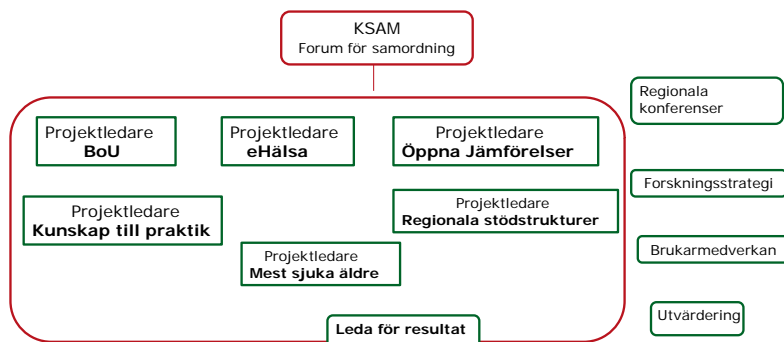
KSAM
Forum för samordning

Projektledare
BoU

Projektledare
eHälsa

Projektledare
Öppna Jämförelser

Projektledare
Kunskap till praktik

Projektledare
Regionala stödstrukturer

Projektledare
Mest sjuka äldre

Leda för resultat

Regionala konferenser

Forskningsstrategi

Brukarmedverkan

Utvärdering